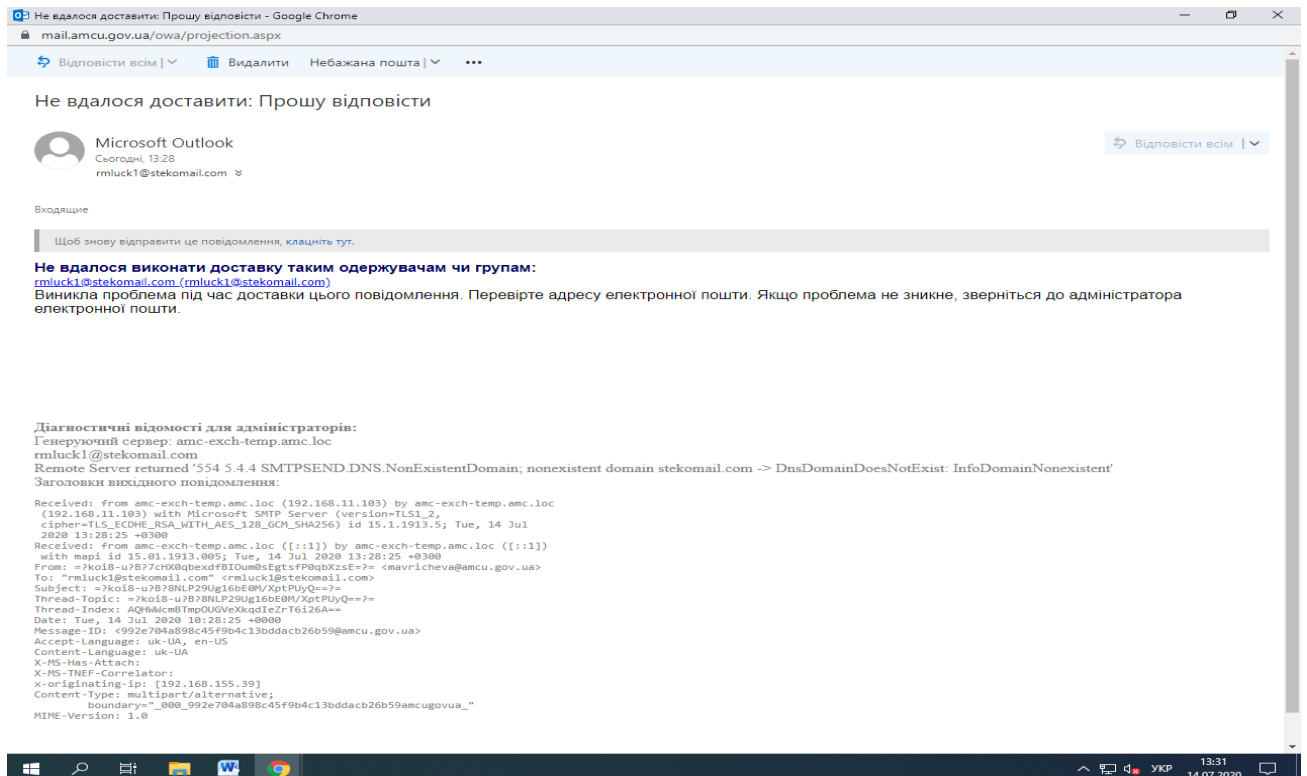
Не вдалося доставити: Прошу відповісти - Google Chrome
mail.amcu.gov.ua/owa/projection.aspx

Відповісти всім | Видалити Небажана пошта | ...

Не вдалося доставити: Прошу відповісти

Microsoft Outlook
Сьогодні, 13:28
rmluck1@stekomail.com

Відповісти всім

Входящие

Щоб знову відправити це повідомлення, клацніть тут.

Не вдалося виконати доставку таким одержувачам чи групам:
rmluck1@stekomail.com (rmluck1@stekomail.com)
Виникла проблема під час доставки цього повідомлення. Перевірте адресу електронної пошти. Якщо проблема не зникне, зверніться до адміністратора електронної пошти.

Діагностичні відомості для адміністраторів:
Генеруючий сервер: amc-exch-temp.amc.loc
rmluck1@stekomail.com
Remote Server returned '554 5.4.4 SMTPSEND.DNS.NonExistentDomain; nonexistent domain stekomail.com -> DnsDomainDoesNotExist: InfoDomainNonexistent'
Заголовки вихідного повідомлення:

Received: from amc-exch-temp.amc.loc (192.168.11.103) by amc-exch-temp.amc.loc (192.168.11.103) with Microsoft SMTP Server (version=TLS1_2, cipher=TLS_ECDHE_RSA_WITH_AES_128_GCM_SHA256) id 15.1.1913.5; Tue, 14 Jul 2020 13:28:25 +0300
Received: from amc-exch-temp.amc.loc ([::1]) by amc-exch-temp.amc.loc ([::1]) with mapi id 15.01.1913.005; Tue, 14 Jul 2020 13:28:25 +0300
From: =?koi8-u?B?7cHX0qbexdfBIOum0sEgtsfP0qbXzsE=?= <mavricheva@amcu.gov.ua>
To: "rmluck1@stekomail.com" <rmluck1@stekomail.com>
Subject: =?koi8-u?B?8NLP29Ug16bE0M/XptPUyQ==?=
Thread-Topic: =?koi8-u?B?8NLP29Ug16bE0M/XptPUyQ==?=
Thread-Index: AQHWWcmBTmpOUGVeXkqdIeZrT6i26A==
Date: Tue, 14 Jul 2020 10:28:25 +0000
Message-ID: <992e704a898c45f9b4c13bddacb26b59@amcu.gov.ua>
Accept-Language: uk-UA, en-US
Content-Language: uk-UA
X-MS-Has-Attach:
X-MS-TNEF-Correlator:
x-originating-ip: [192.168.155.39]
Content-Type: multipart/alternative;
boundary="_000_992e704a898c45f9b4c13bddacb26b59amcugovua_"
MIME-Version: 1.0

УКР 13:31 14.07.2020